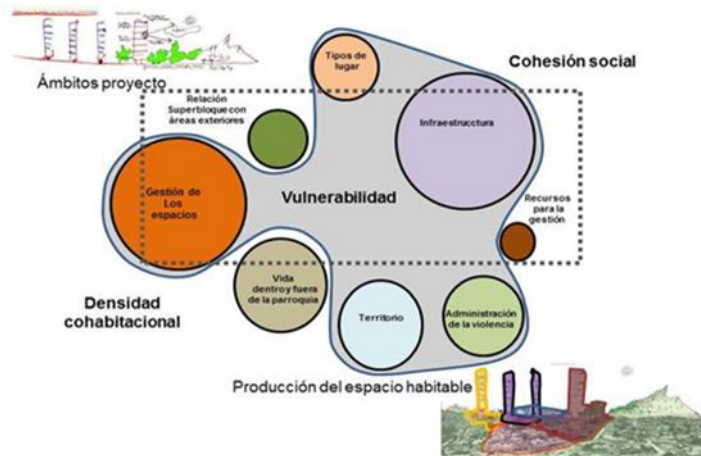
Ámbitos proyecto

Tipos de lugar

Cohesión social

Relación Superbloque con áreas exteriores

Infraestructura

Gestión de Los espacios

Vulnerabilidad

Recursos para la gestión

Vida dentro y fuera de la parroquia

Densidad cohabitacional

Territorio

Administración de la violencia

Producción del espacio habitable